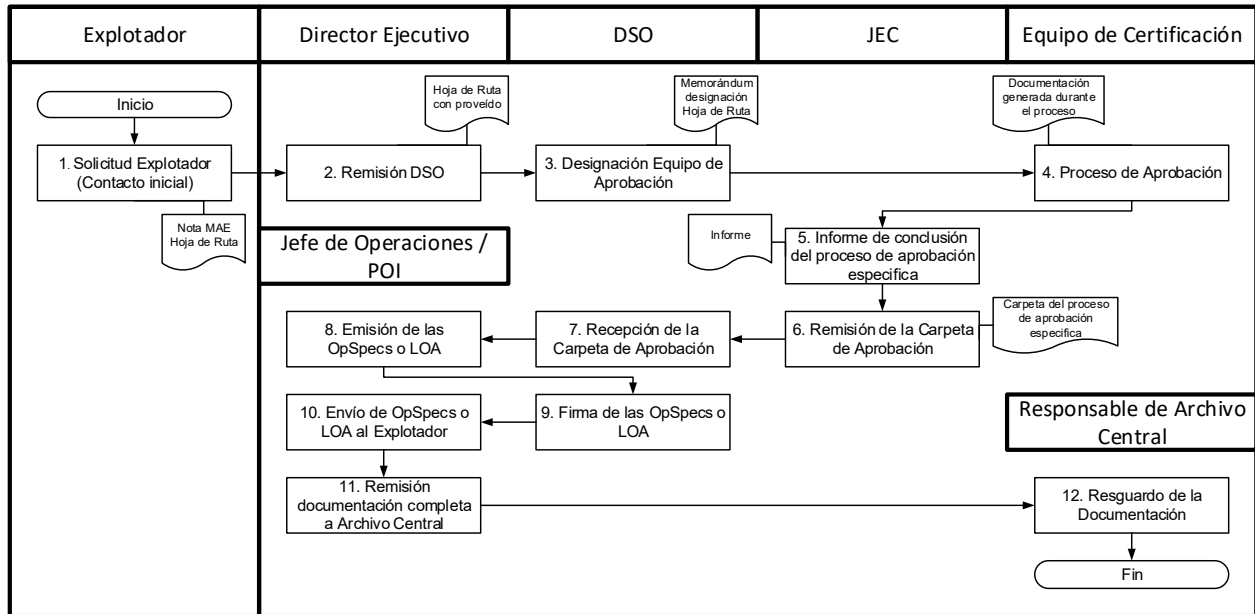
| Explotador | Director Ejecutivo | DSO | JEC | Equipo de Certificación |
|---|---|---|---|---|

Inicio

1. Solicitud Explotador (Contacto inicial)

Nota MAE Hoja de Ruta

Hoja de Ruta con proveído

2. Remisión DSO

Memorándum designación Hoja de Ruta

3. Designación Equipo de Aprobación

Documentación generada durante el proceso

4. Proceso de Aprobación

Jefe de Operaciones / POI

Informe

5. Informe de conclusión del proceso de aprobación especifica

Carpeta del proceso de aprobación especifica

6. Remisión de la Carpeta de Aprobación

7. Recepción de la Carpeta de Aprobación

8. Emisión de las OpSpecs o LOA

9. Firma de las OpSpecs o LOA

10. Envío de OpSpecs o LOA al Explotador

Responsable de Archivo Central

11. Remisión documentación completa a Archivo Central

12. Resguardo de la Documentación

Fin